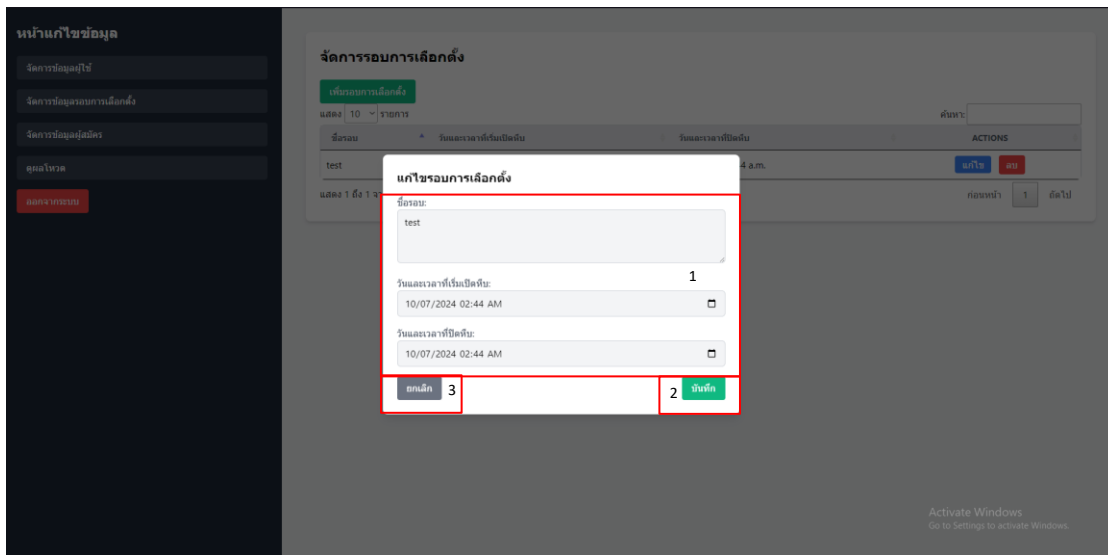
หน้าแก้ไขข้อมูล

จัดการข้อมูลผู้ใช้

จัดการข้อมูลรอบการเลือกตั้ง

จัดการข้อมูลผู้สมัคร

ดูผลโหวต

ออกจากระบบ

จัดการรอบการเลือกตั้ง

เพิ่มรอบการเลือกตั้ง

แสดง 10 รายการ

ค้นหา:

| ชื่อรอบ | วันและเวลาที่เริ่มเปิดหีบ | วันและเวลาที่ปิดหีบ | ACTIONS |
|---|---|---|---|
| test | | 4 a.m. | แก้ไข ลบ |

แสดง 1 ถึง 1 จ

ก่อนหน้า 1 ถัดไป

แก้ไขรอบการเลือกตั้ง

ชื่อรอบ:

test

1

วันและเวลาที่เริ่มเปิดหีบ:

10/07/2024 02:44 AM

วันและเวลาที่ปิดหีบ:

10/07/2024 02:44 AM

ยกเลิก 3

2 บันทึก

Activate Windows
Go to Settings to activate Windows.